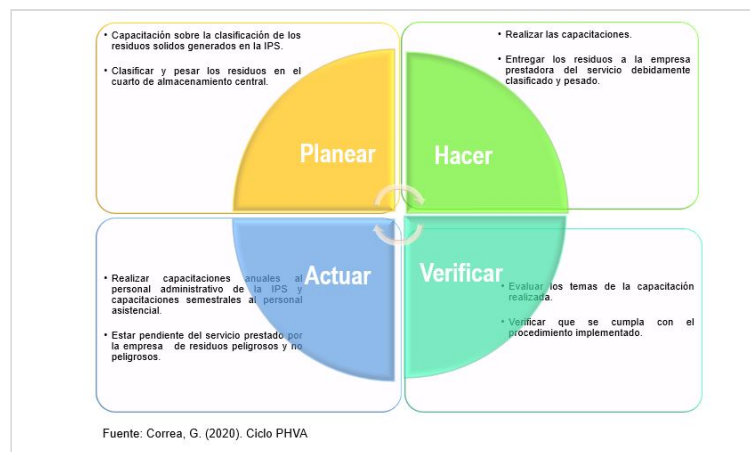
• Capacitación sobre la clasificación de los residuos solidos generados en la IPS.

• Clasificar y pesar los residuos en el cuarto de almacenamiento central.

• Realizar las capacitaciones.

• Entregar los residuos a la empresa prestadora del servicio debidamente clasificado y pesado.

Planear

Hacer

Actuar

Verificar

• Realizar capacitaciones anuales al personal administrativo de la IPS y capacitaciones semestrales al personal asistencial.

• Estar pendiente del servicio prestado por la empresa de residuos peligrosos y no peligrosos.

• Evaluar los temas de la capacitación realizada.

• Verificar que se cumpla con el procedimiento implementado.

Fuente: Correa, G. (2020). Ciclo PHVA